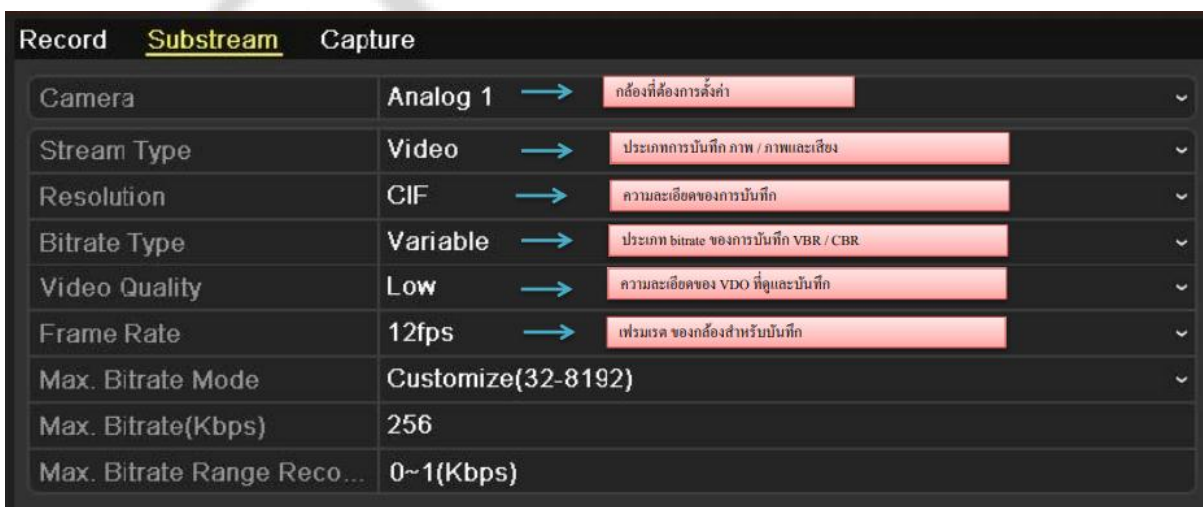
Record Substream Capture

| | | |
|---|---|---|
| Camera | Analog 1 | กล้องที่ต้องการตั้งค่า |
| Stream Type | Video | ประเภทการบันทึก ภาพ / ภาพและเสียง |
| Resolution | CIF | ความละเอียดของการบันทึก |
| Bitrate Type | Variable | ประเภท bitrate ของการบันทึก VBR / CBR |
| Video Quality | Low | ความละเอียดของ VDO ที่ดูและบันทึก |
| Frame Rate | 12fps | เฟรมเรต ของกล้องสำหรับบันทึก |
| Max. Bitrate Mode | Customize(32-8192) | |
| Max. Bitrate(Kbps) | 256 | |
| Max. Bitrate Range Reco... | 0~1(Kbps) | |